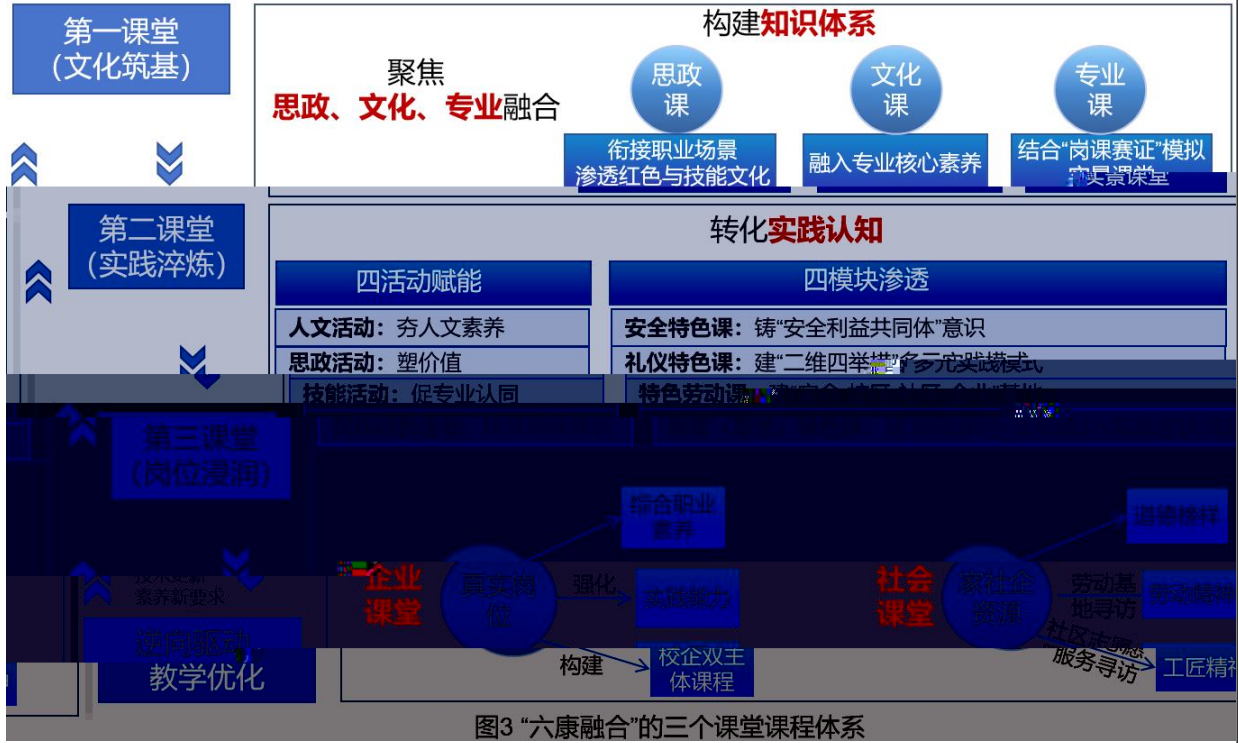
第一课堂
（文化筑基）

构建知识体系

聚焦
思政、文化、专业融合

思政课
文化课
专业课

衔接职业场景
渗透红色与技能文化

融入专业核心素养

结合“岗课赛证”模拟
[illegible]

第二课堂
（实践淬炼）

转化实践认知

四活动赋能

四模块渗透

人文活动：夯人文素养

思政活动：塑价值

技能活动：促专业认同

安全特色课：铸“安全利益共同体”意识

礼仪特色课：建“二维四举措”多元实践模式

特色劳动课：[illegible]

第三课堂
（岗位浸润）

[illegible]
素养新要求

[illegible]

教学优化

企业课堂

真实岗位

强化

构建

综合职业素养

实践能力

校企双主体课程

社会课堂

聚社会资源

劳动基地寻访

社区志愿服务寻访

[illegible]

劳动精神

工匠精神

图3 “六康融合”的三个课堂课程体系